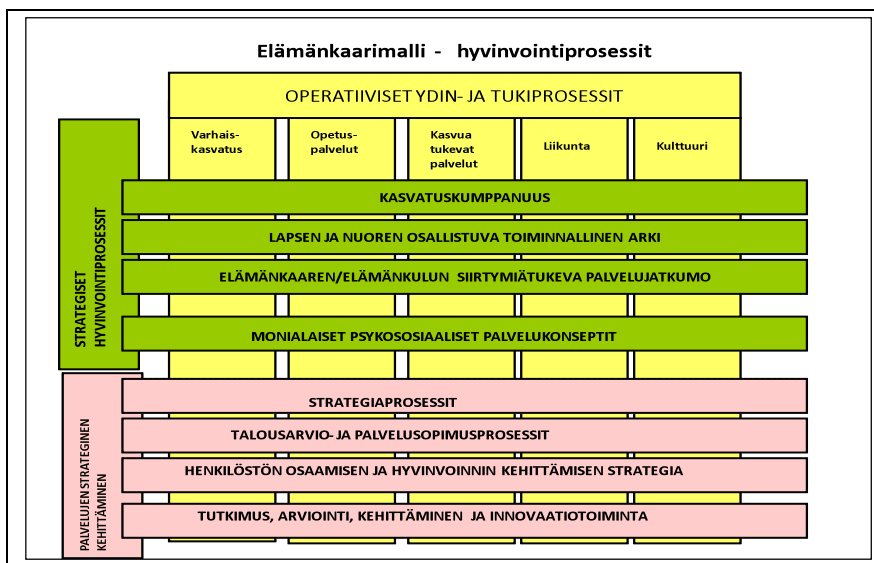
Elämänkaarimalli - hyvinvointiprosessit

OPERATIIVISET YDIN- JA TUKIPROSESSIT

Varhaiskasvatus

Opetuspalvelut

Kasvua tukevat palvelut

Liikunta

Kulttuuri

STRATEGISET HYVINVOINTIPROSESSIT

KASVATUSKUMPPANUUS

LAPSEN JA NUOREN OSALLISTUVA TOIMINNALLINEN ARKI

ELÄMÄNKAAREN/ELÄMÄNKULUN SIIRTYMIÄTUKEVA PALVELUJATKUMO

MONIALAISET PSYKOSOSIAALISET PALVELUKONSEPTIT

PALVELUJEN STRATEGINEN KEHITTÄMINEN

STRATEGIAPROSESSIT

TALOUSARVIO- JA PALVELUSOPIMUSPROSESSIT

HENKILÖSTÖN OSAAMISEN JA HYVINVOINNIN KEHITTÄMISEN STRATEGIA

TUTKIMUS, ARVIOINTI, KEHITTÄMINEN JA INNOVAATIOTOIMINTA